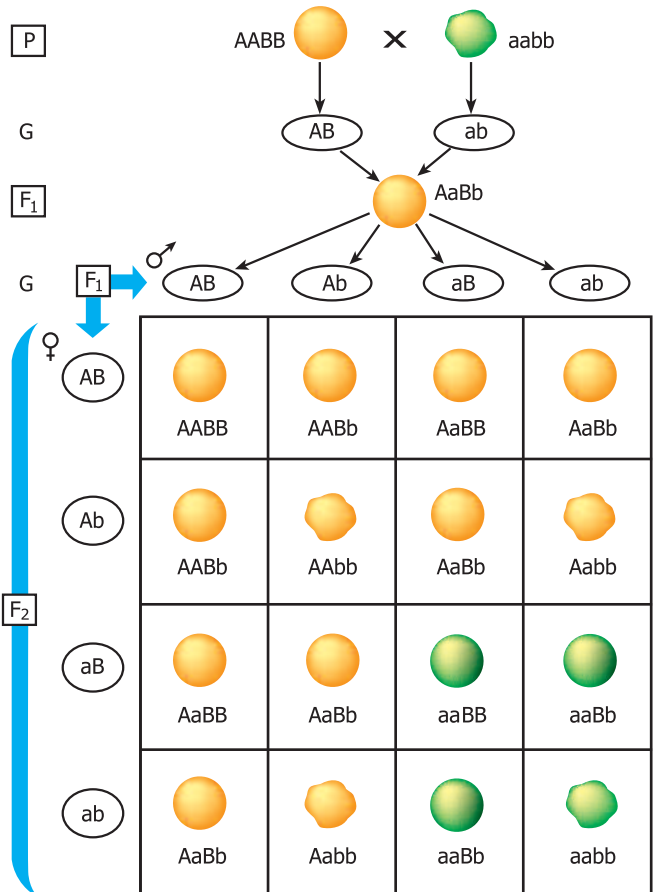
P AABB × aabb

G AB ab

$F_1$ AaBb

G $F_1$ ♂ AB Ab aB ab

♀

| | AB | Ab | aB | ab |
|---|---|---|---|---|
| AB | AABB | AABb | AaBB | AaBb |
| Ab | AABb | AAbb | AaBb | Aabb |
| aB | AaBB | AaBb | aaBB | aaBb |
| ab | AaBb | Aabb | aaBb | aabb |

$F_2$